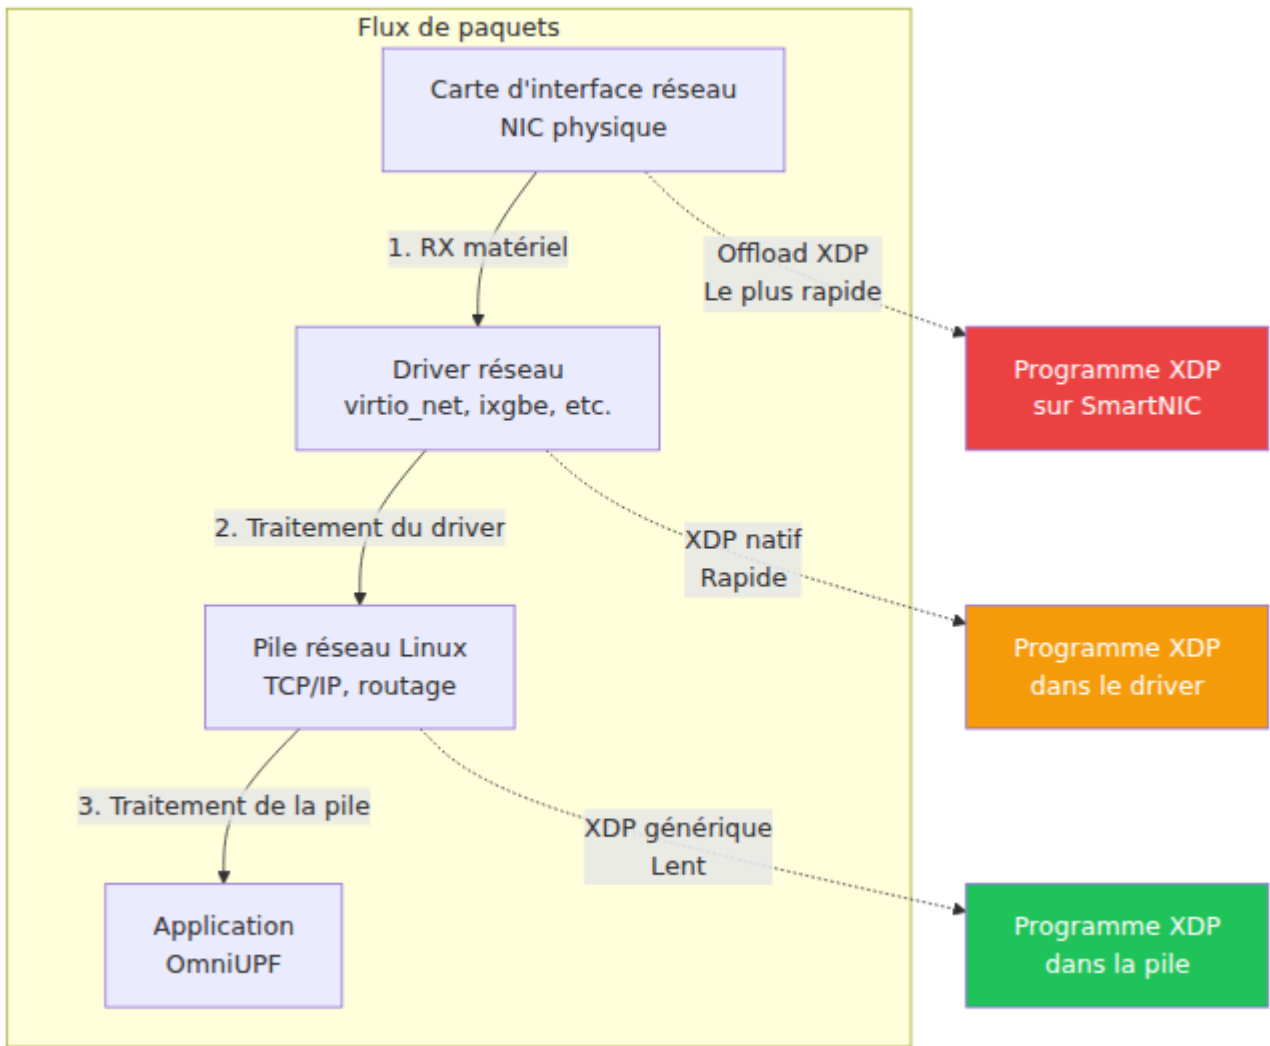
Flux de paquets

Carte d'interface réseau
NIC physique

1. RX matériel

Offload XDP
Le plus rapide

Programme XDP
sur SmartNIC

Driver réseau
virtio_net, ixgbe, etc.

2. Traitement du driver

XDP natif
Rapide

Programme XDP
dans le driver

Pile réseau Linux
TCP/IP, routage

3. Traitement de la pile

XDP générique
Lent

Programme XDP
dans la pile

Application
OmniUPF